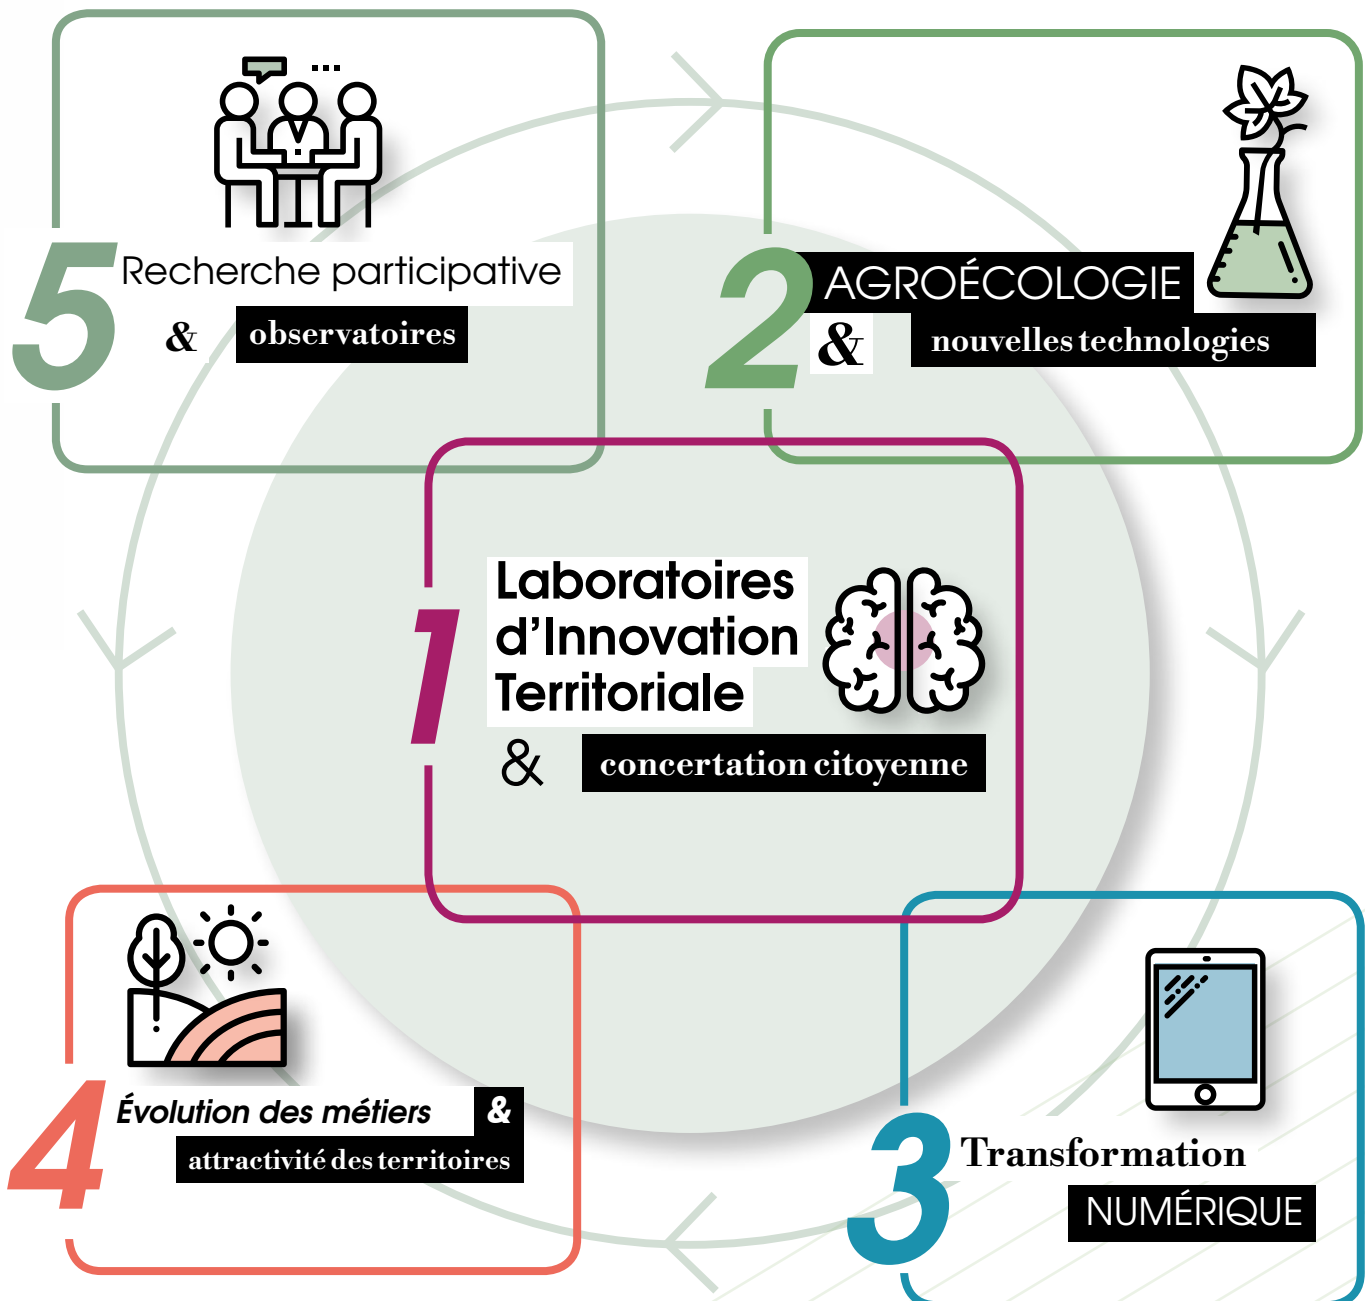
1 Laboratoires d'Innovation Territoriale & concertation citoyenne

2 AGROÉCOLOGIE & nouvelles technologies

3 Transformation NUMÉRIQUE

4 Évolution des métiers & attractivité des territoires

5 Recherche participative & observatoires